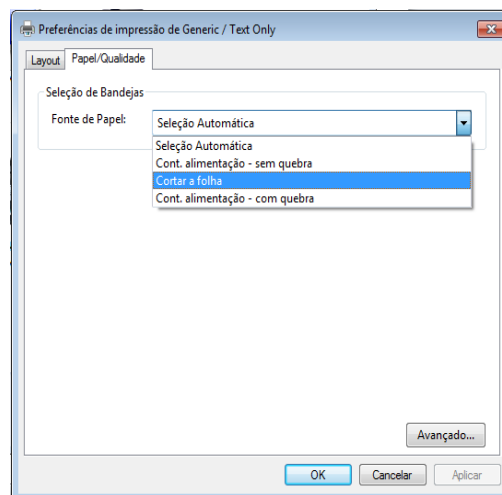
Preferências de impressão de Generic / Text Only

Layout | Papel/Qualidade

Seleção de Bandejas

Fonte de Papel: Seleção Automática

Seleção Automática
Cont. alimentação - sem quebra
Cortar a folha
Cont. alimentação - com quebra

Avançado...

OK | Cancelar | Aplicar